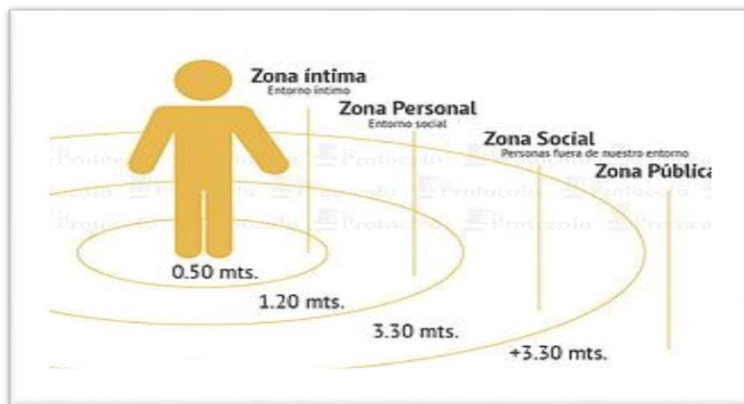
Zona íntima
Entorno íntimo

Zona Personal
Entorno social

Zona Social
Personas fuera de nuestro entorno

Zona Públic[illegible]

Protocolo Protocolo Protocolo Protocolo Protocolo Protocolo Protocolo Protocolo Protocolo Protocolo Protocolo Protocolo

0.50 mts.

1.20 mts.

3.30 mts.

+3.30 mts.